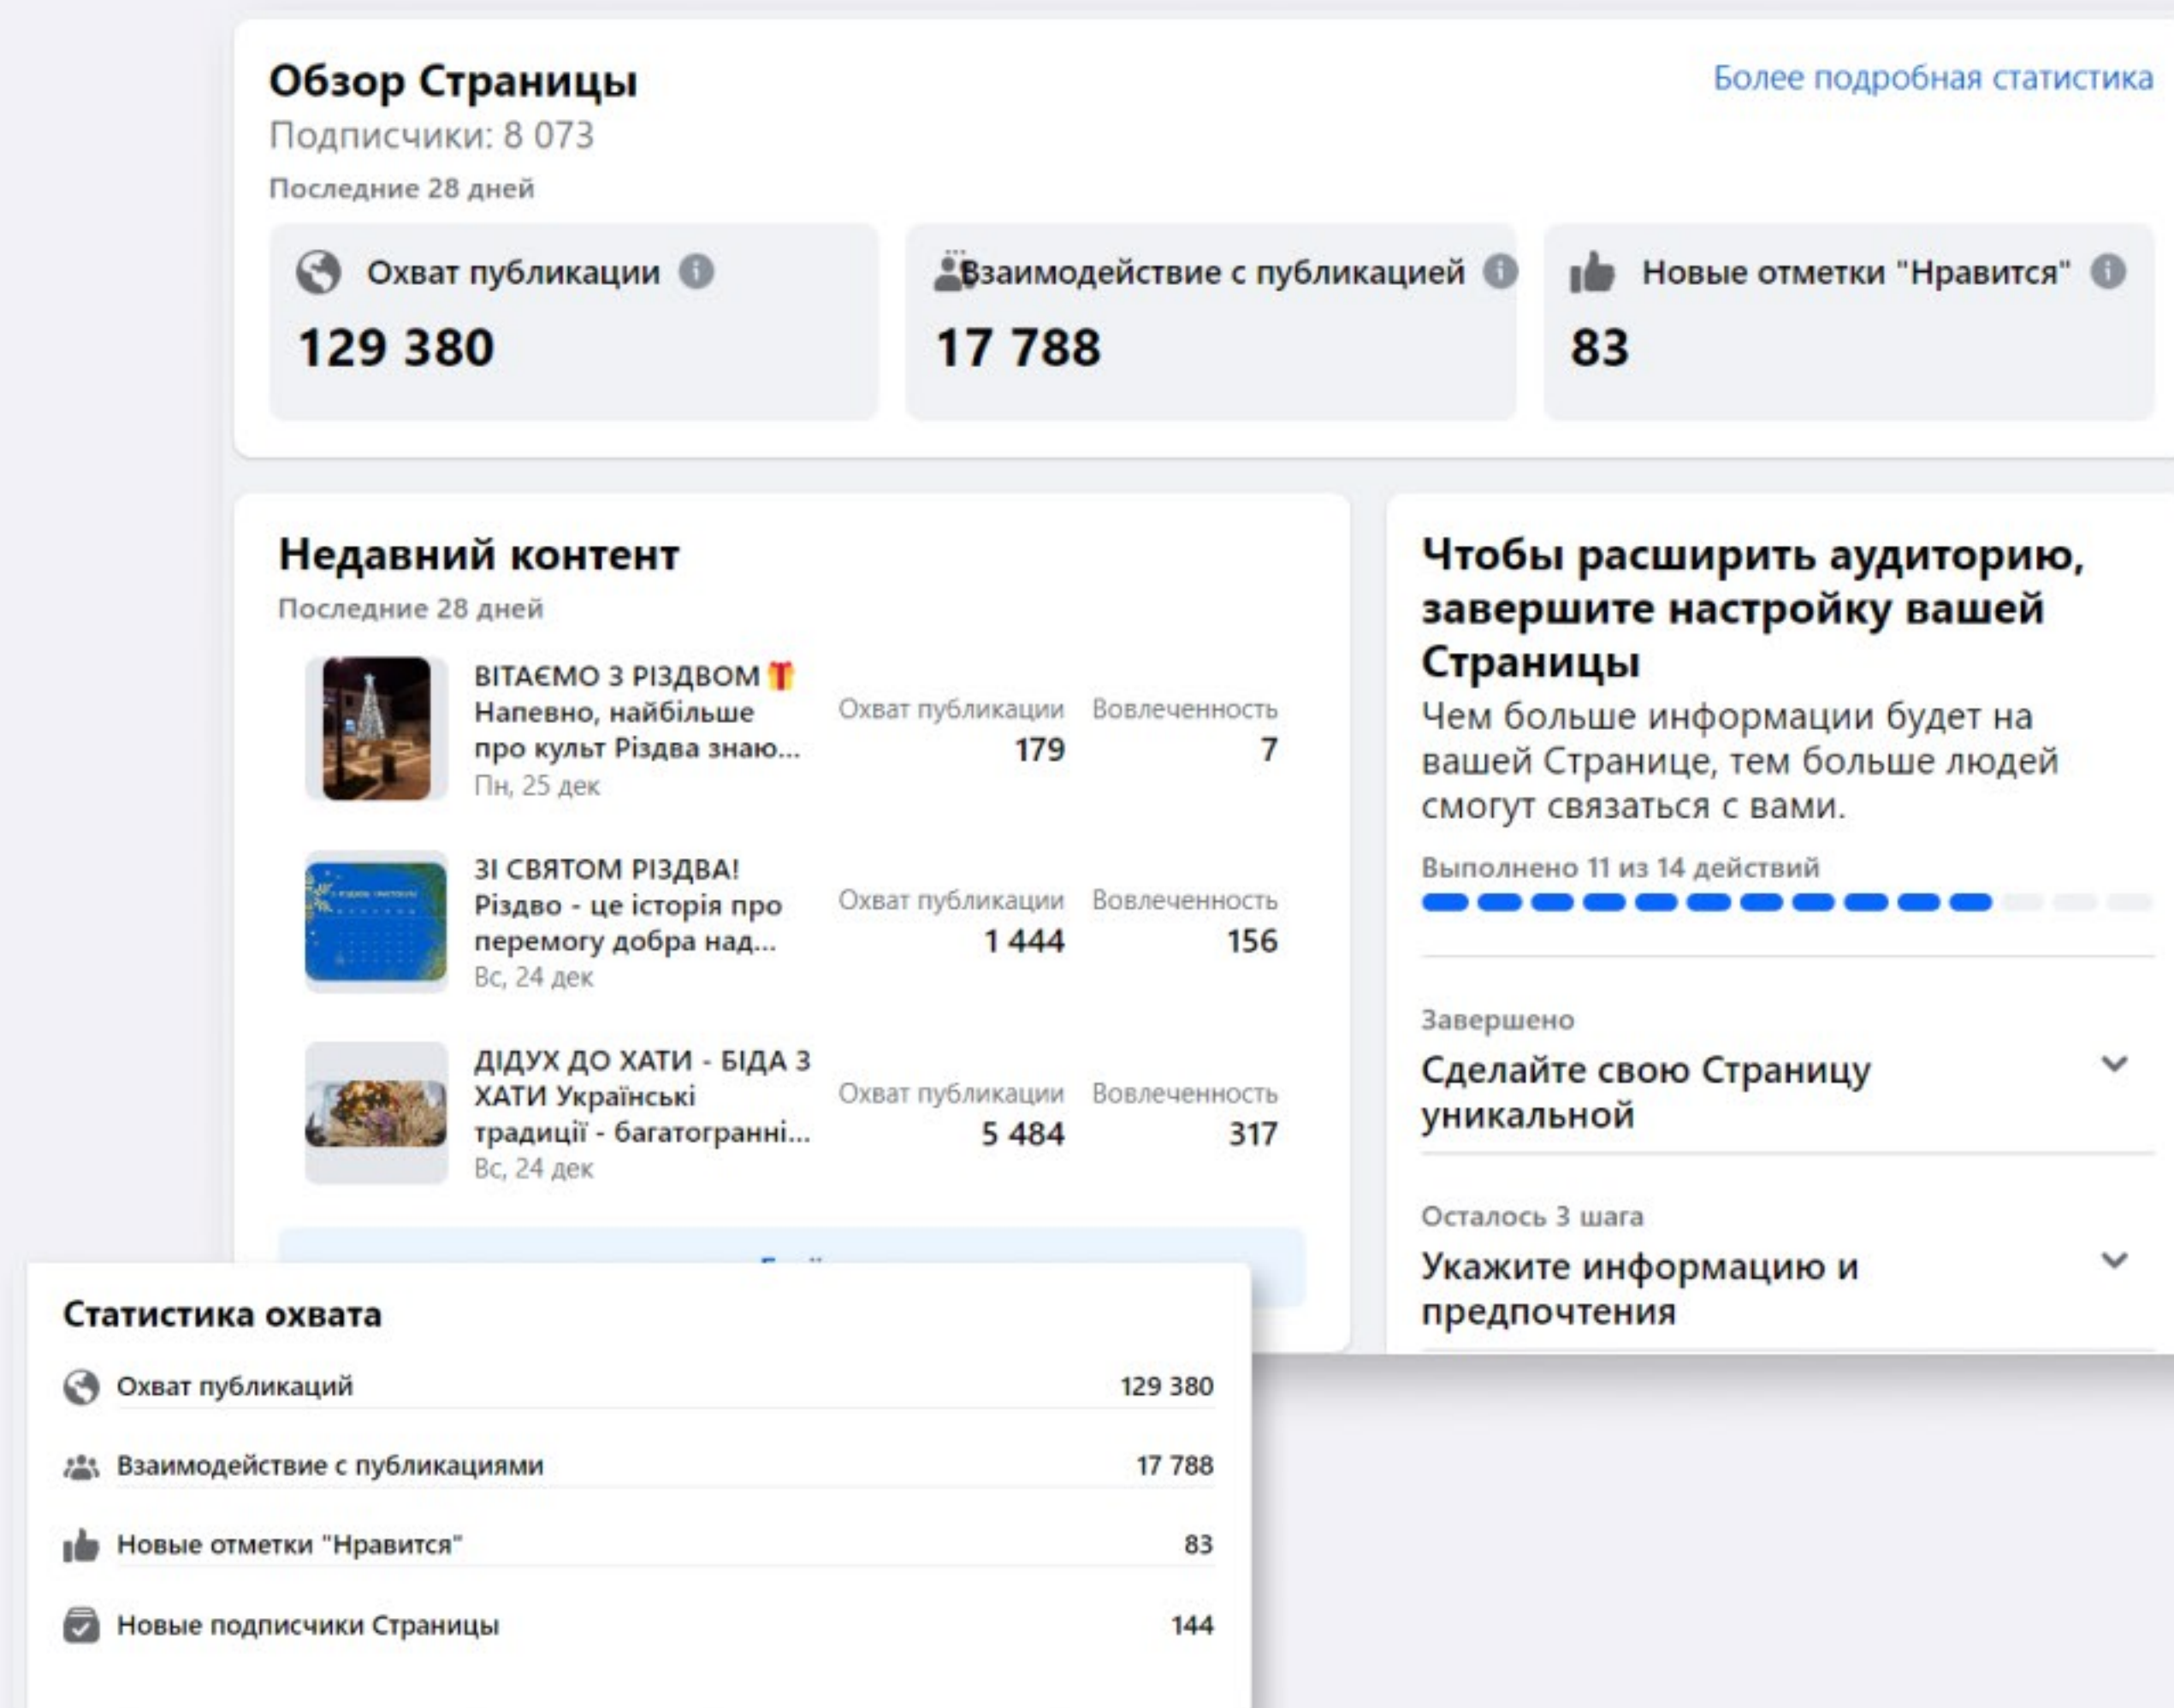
Обзор Страницы
Подписчики: 8 073
Последние 28 дней

Более подробная статистика

Охват публикации
129 380

Взаимодействие с публикацией
17 788

Новые отметки "Нравится"
83

Недавний контент
Последние 28 дней

ВІТАЄМО З РІЗДВОМ 🎁 Напевно, найбільше про культ Різдва знаю...
Пн, 25 дек
Охват публикации 179
Вовлеченность 7

ЗІ СВЯТОМ РІЗДВА! Різдво - це історія про перемогу добра над...
Вс, 24 дек
Охват публикации 1 444
Вовлеченность 156

ДІДУХ ДО ХАТИ - БІДА З ХАТИ Українські традиції - багатогранні...
Вс, 24 дек
Охват публикации 5 484
Вовлеченность 317

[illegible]

Чтобы расширить аудиторию, завершите настройку вашей Страницы
Чем больше информации будет на вашей Странице, тем больше людей смогут связаться с вами.
Выполнено 11 из 14 действий

Завершено
Сделайте свою Страницу уникальной

Осталось 3 шага
Укажите информацию и предпочтения

Статистика охвата
| | |
|---|---|
| Охват публикаций | 129 380 |
| Взаимодействие с публикациями | 17 788 |
| Новые отметки "Нравится" | 83 |
| Новые подписчики Страницы | 144 |